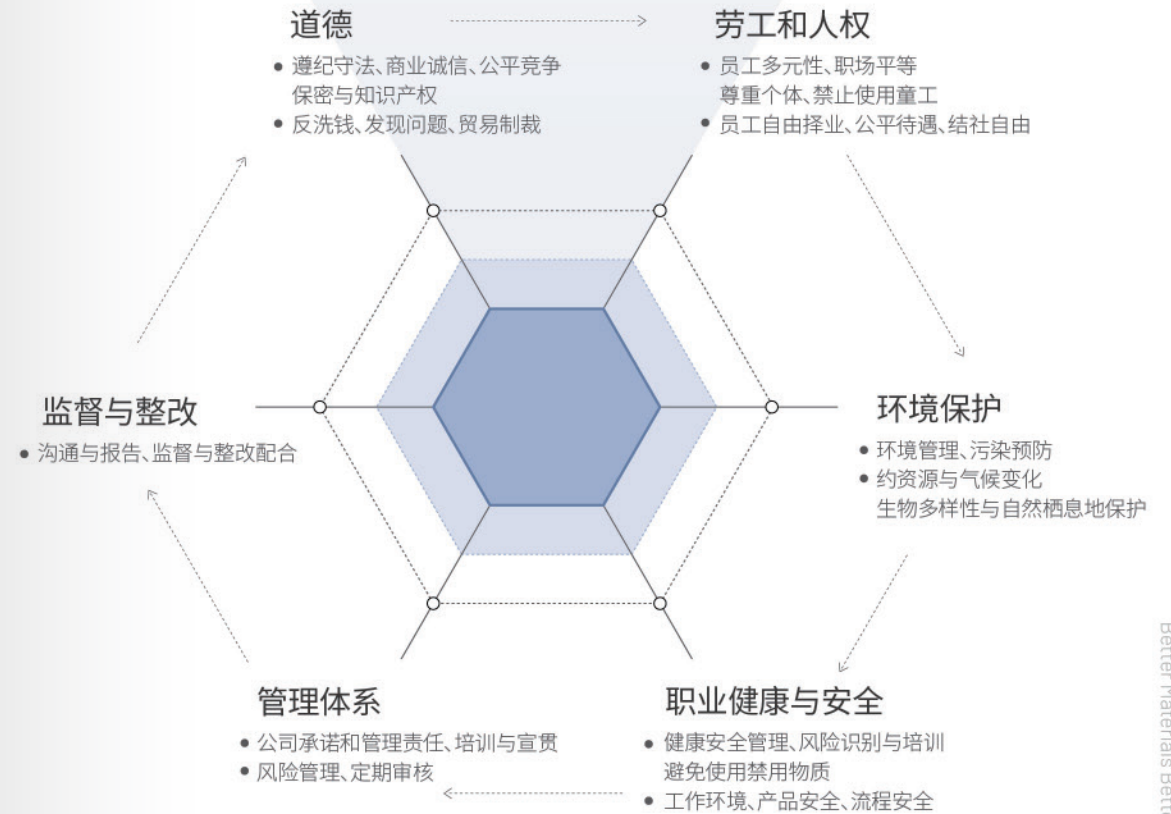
道德

• 遵纪守法、商业诚信、公平竞争 保密与知识产权
• 反洗钱、发现问题、贸易制裁

劳工和人权

• 员工多元性、职场平等 尊重个体、禁止使用童工
• 员工自由择业、公平待遇、结社自由

环境保护

• 环境管理、污染预防
• 约资源与气候变化 生物多样性与自然栖息地保护

职业健康与安全

• 健康安全管理、风险识别与培训 避免使用禁用物质
• 工作环境、产品安全、流程安全

管理体系

• 公司承诺和管理责任、培训与宣贯
• 风险管理、定期审核

监督与整改

• 沟通与报告、监督与整改配合

Better Materials Bett